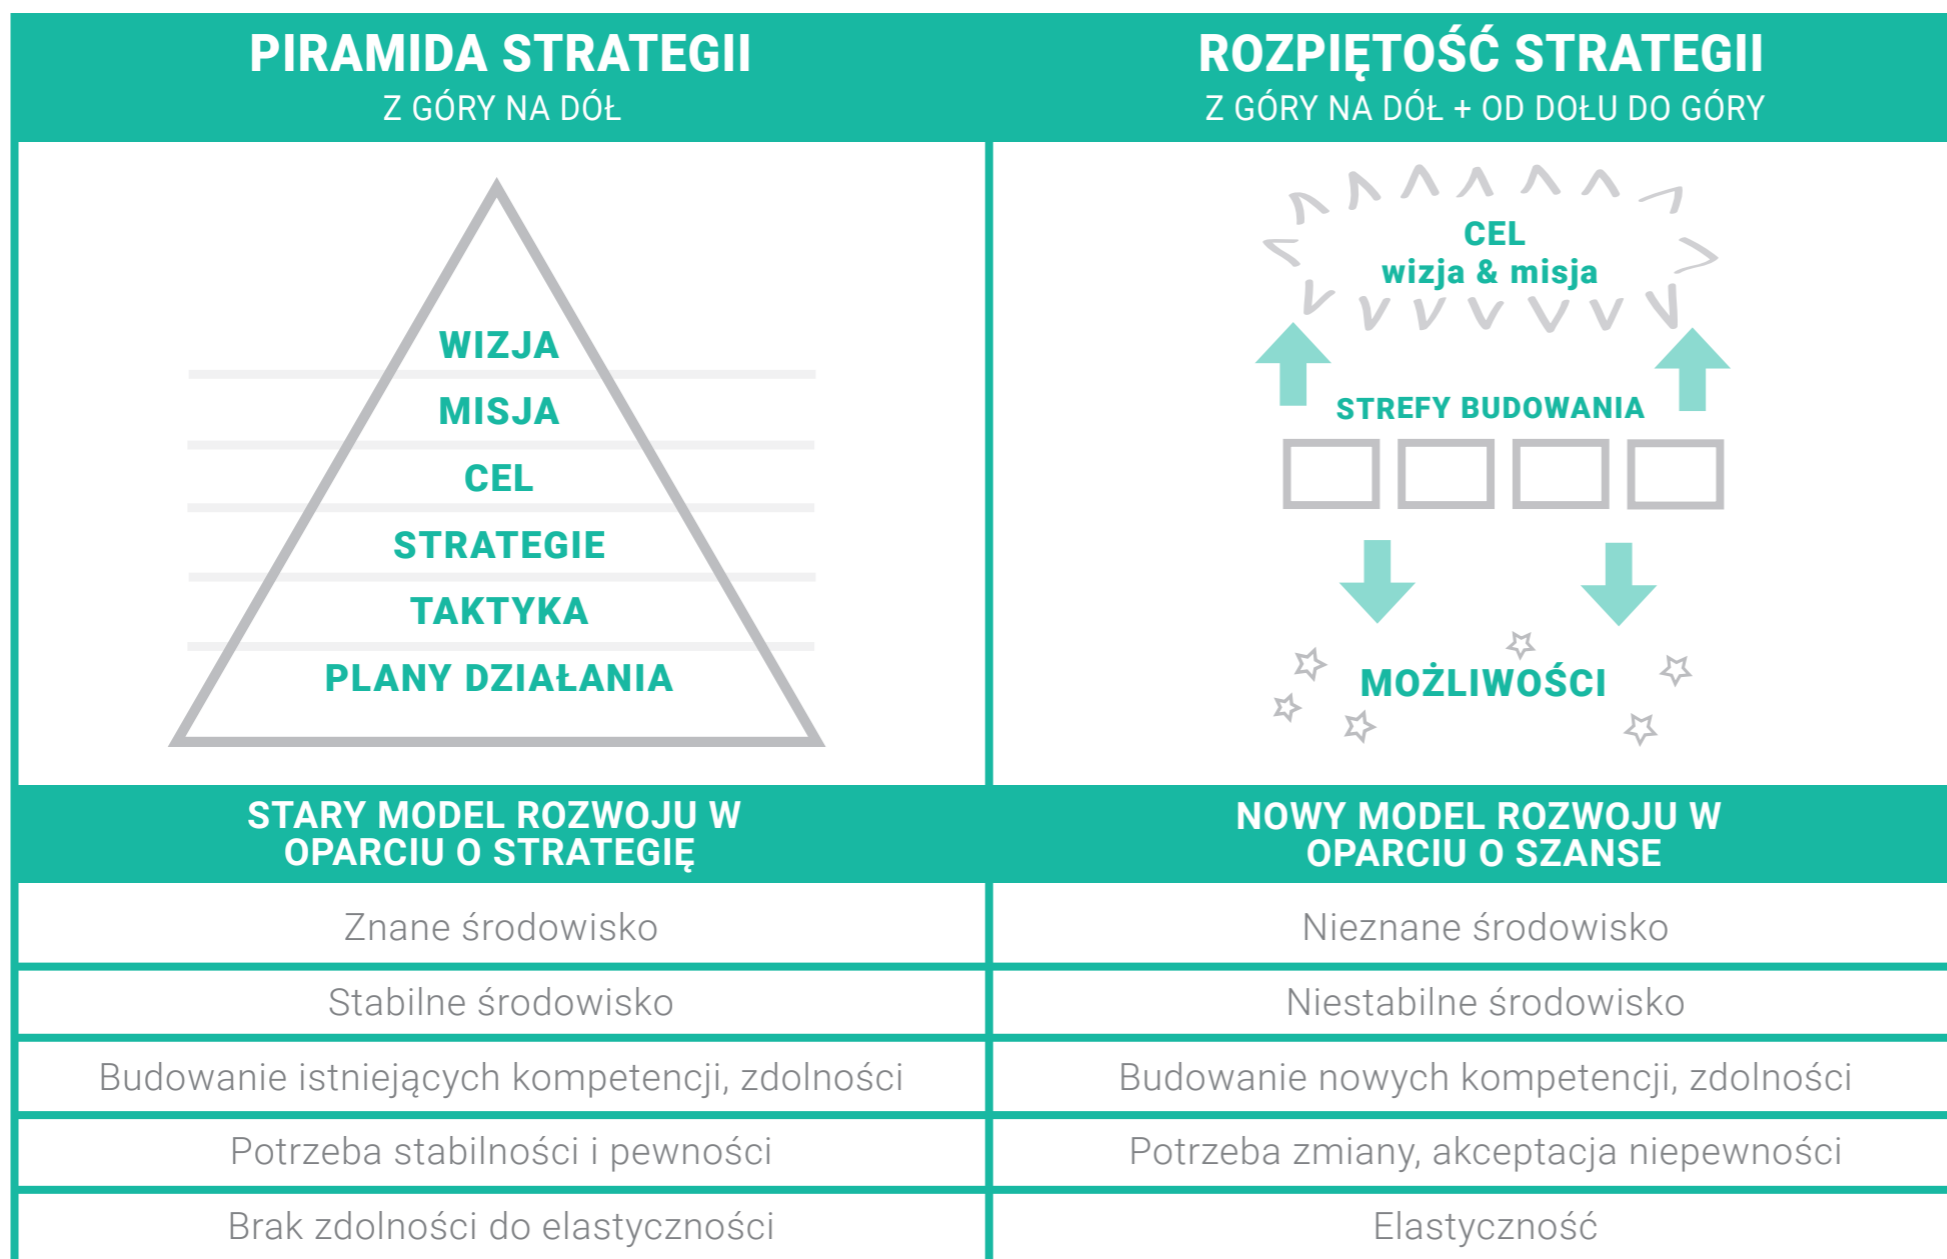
| PIRAMIDA STRATEGII<br>Z GÓRY NA DÓŁ | ROZPIĘTOŚĆ STRATEGII<br>Z GÓRY NA DÓŁ + OD DOŁU DO GÓRY |
|---|---|
| WIZJA<br>MISJA<br>CEL<br>STRATEGIE<br>TAKTYKA<br>PLANY DZIAŁANIA | CEL<br>wizja & misja<br>STREFY BUDOWANIA<br>MOŻLIWOŚCI |
| STARY MODEL ROZWOJU W OPARCIU O STRATEGIĘ | NOWY MODEL ROZWOJU W OPARCIU O SZANSE |
| Znane środowisko | Nieznane środowisko |
| Stabilne środowisko | Niestabilne środowisko |
| Budowanie istniejących kompetencji, zdolności | Budowanie nowych kompetencji, zdolności |
| Potrzeba stabilności i pewności | Potrzeba zmiany, akceptacja niepewności |
| Brak zdolności do elastyczności | Elastyczność |